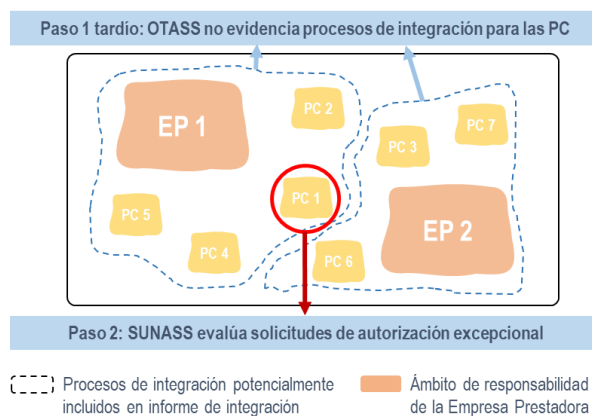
Paso 1 tardío: OTASS no evidencia procesos de integración para las PC

EP 1

PC 2

PC 7

PC 3

PC 1

PC 5

EP 2

PC 4

PC 6

Paso2: SUNASS evalúa solicitudes de autorización excepcional

Procesos de integración potencialmente incluidos en informe de integración

Ámbito de responsabilidad de la Empresa Prestadora